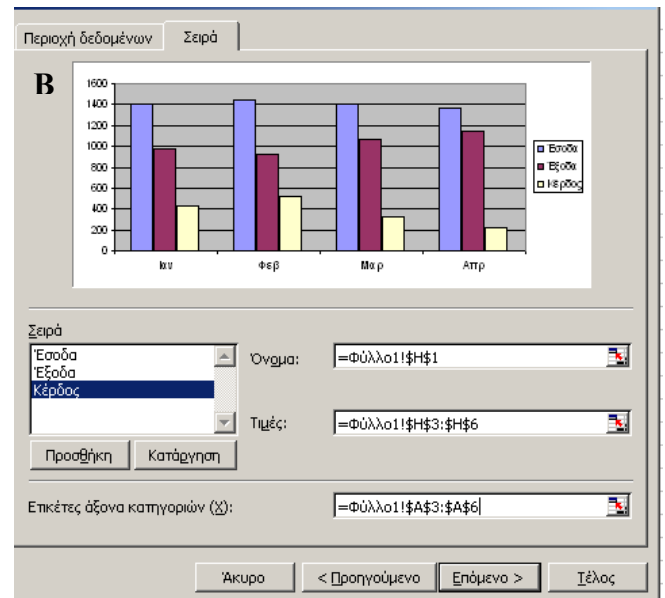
Περιοχή δεδομένων | Σειρά

B

1600
1400
1200
1000
800
600
400
200
0

Ιαν
Φεβ
Μαρ
Απρ

Εσοδα
Εξοδα
Κέρδος

Σειρά

Έσοδα
Έξοδα
Κέρδος

Όνομα: =Φύλλο1!$H$1

Τιμές: =Φύλλο1!$H$3:$H$6

Προσθήκη
Κατάργηση

Ετικέτες άξονα κατηγοριών (X): =Φύλλο1!$A$3:$A$6

Άκυρο
< Προηγούμενο
Επόμενο >
Τέλος